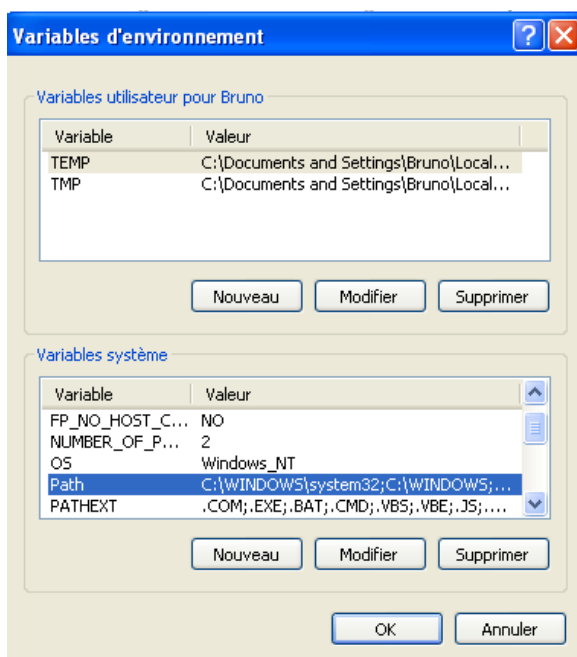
Variables d'environnement

Variables utilisateur pour Bruno

| Variable | Valeur |
|---|---|
| TEMP | C:\Documents and Settings\Bruno\Local... |
| TMP | C:\Documents and Settings\Bruno\Local... |

Nouveau Modifier Supprimer

Variables système

| Variable | Valeur |
|---|---|
| FP_NO_HOST_C... | NO |
| NUMBER_OF_P... | 2 |
| OS | Windows_NT |
| Path | C:\WINDOWS\system32;C:\WINDOWS;... |
| PATHEXT | .COM;.EXE;.BAT;.CMD;.VBS;.VBE;.JS;.... |

Nouveau Modifier Supprimer

OK Annuler